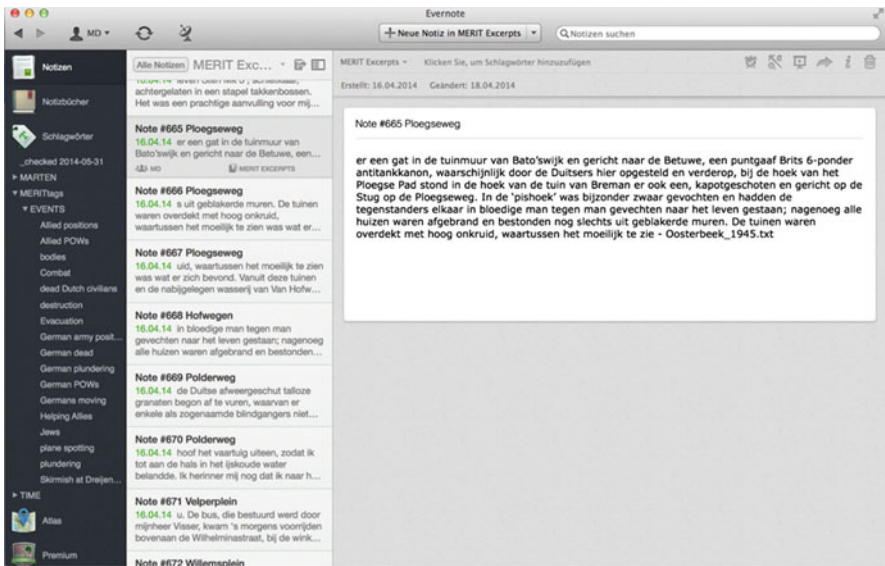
Evernote

MD

+ Neue Notiz in MERIT Excerpts

Notizen suchen

Notizen

Notizbücher

Schlagwörter

_checked 2014-05-31

▸ MARTEN

▾ MERITtags

▾ EVENTS

Allied positions

Allied POWs

bodies

Combat

dead Dutch civilians

destruction

Evacuation

German army posit...

German dead

German plundering

German POWs

Germans moving

Helping Allies

Jews

plane spotting

plundering

Skirmish at Dreijen...

▸ TIME

Atlas

Premium

Alle Notizen MERIT Exc...

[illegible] achtergelaten in een stapel takkenbossen. Het was een prachtige aanvulling voor mij...

Note #665 Ploegseweg
16.04.14 er een gat in de tuinmuur van Bato'swijk en gericht naar de Betuwe, een...
MD MERIT EXCERPTS

Note #666 Ploegseweg
16.04.14 s uit geblakerde muren. De tuinen waren overdekt met hoog onkruid, waartussen het moeilijk te zien was wat er...

Note #667 Ploegseweg
16.04.14 uid, waartussen het moeilijk te zien was wat er zich bevond. Vanuit deze tuinen en de nabijgelegen wasserij van Hofw...

Note #668 Hofwegen
16.04.14 in bloedige man tegen man gevechten naar het leven gestaan; nagenoeg alle huizen waren afgebrand en bestonden...

Note #669 Polderweg
16.04.14 de Duitse afweergeschut talloze granaten begon af te vuren, waarvan er enkele als zogenaamde blindgangers niet...

Note #670 Polderweg
16.04.14 hoof het vaartuig uiteen, zodat ik tot aan de hals in het ijskoude water belandde. Ik herinner mij nog dat ik naar h...

Note #671 Velperplein
16.04.14 u. De bus, die bestuurd werd door mijnheer Visser, kwam 's morgens voorrijden bovenaan de Wilhelminastraat, bij de wink...

Note #672 Willemsplein

MERIT Excerpts ▾ Klicken Sie, um Schlagwörter hinzuzufügen

Erstellt: 16.04.2014 Geändert: 18.04.2014

Note #665 Ploegseweg

er een gat in de tuinmuur van Bato'swijk en gericht naar de Betuwe, een puntgaaf Brits 6-ponder antitankkanon, waarschijnlijk door de Duitsers hier opgesteld en verderop, bij de hoek van het Ploegse Pad stond in de hoek van de tuin van Breman er ook een, kapotgeschoten en gericht op de Stug op de Ploegseweg. In de 'pishoek' was bijzonder zwaar gevochten en hadden de tegenstanders elkaar in bloedige man tegen man gevechten naar het leven gestaan; nagenoeg alle huizen waren afgebrand en bestonden nog slechts uit geblakerde muren. De tuinen waren overdekt met hoog onkruid, waartussen het moeilijk te zie - Oosterbeek_1945.txt